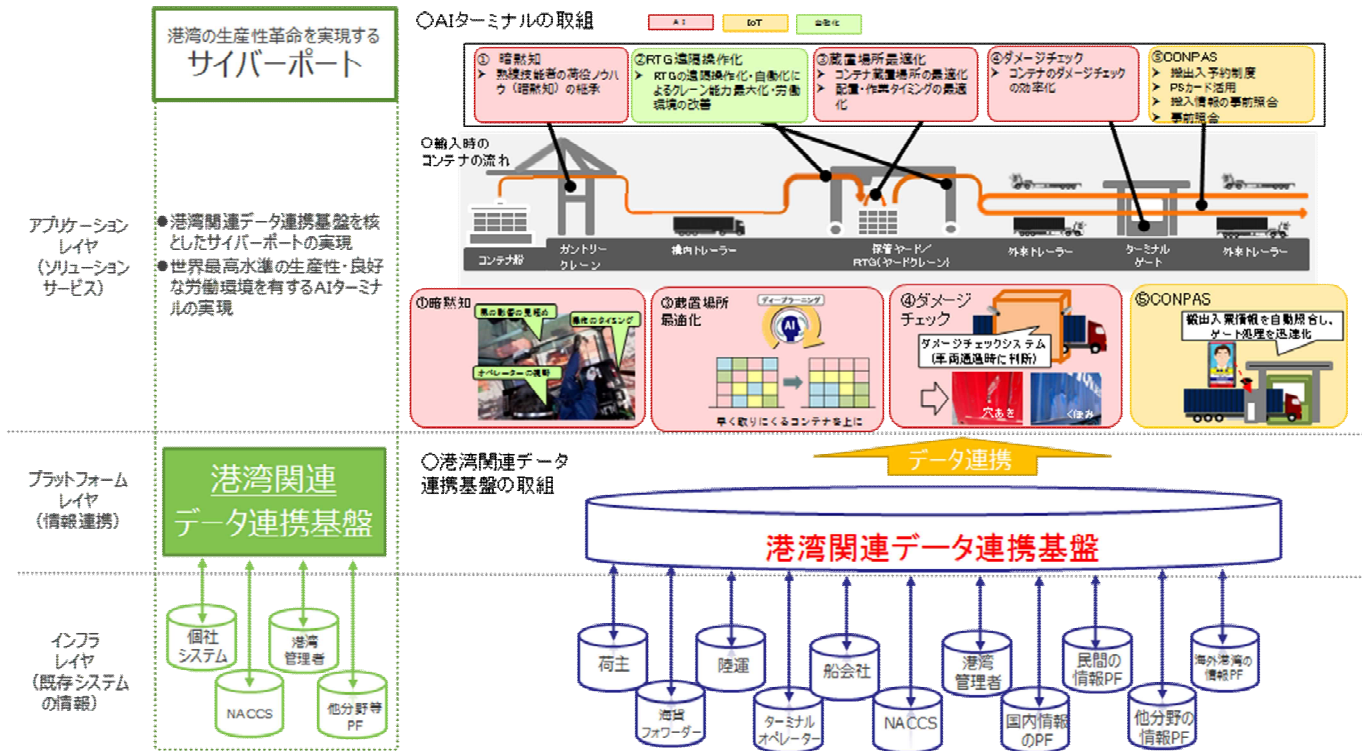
港湾の生産性革命を実現する
サイバーポート

アプリケーション
レイヤ
(ソリューション
サービス)

●港湾関連データ連携基盤を核としたサイバーポートの実現
●世界最高水準の生産性・良好な労働環境を有するAIターミナルの実現

○AIターミナルの取組

AI　IoT　自働化

① 暗黙知
➢ 熟練技能者の荷役ノウハウ(暗黙知)の継承

②RTG遠隔操作化
➢ RTGの遠隔操作化・自働化によるクレーン能力最大化・労働環境の改善

③蔵置場所最適化
➢ コンテナ蔵置場所の最適化
➢ 配置・作業タイミングの最適化

④ダメージチェック
➢ コンテナのダメージチェックの効率化

⑤CONPAS
➢ 搬出入予約制度
➢ PSカード活用
➢ 搬入情報の事前照合
➢ 事前照合

○輸入時の
コンテナの流れ

コンテナ船
ガントリークレーン
構内トレーラー
蔵置ヤード/
RTG(ヤードクレーン)
外来トレーラー
ターミナルゲート
外来トレーラー

①暗黙知
風の影響の見極め
巻位のタイミング
オペレーターの視野

③蔵置場所
最適化
ディープラーニング
AI
早く取りにくるコンテナを上に

④ダメージ
チェック
ダメージチェックシステム
(車両通過時に判断)
穴あき
へこみ

⑤CONPAS
搬出入情報を自動照合し、ゲート処理を迅速化

プラットフォーム
レイヤ
(情報連携)

港湾関連
データ連携基盤

○港湾関連データ
連携基盤の取組

データ連携

港湾関連データ連携基盤

インフラ
レイヤ
(既存システム
の情報)

個社
システム
港湾
管理者
NACCS
他分野等
PF

荷主
海貨
フォワーダー
陸運
ターミナル
オペレーター
船会社
NACCS
港湾
管理者
国内情報
のPF
民間の
情報PF
他分野の
情報PF
海外港湾の
情報PF